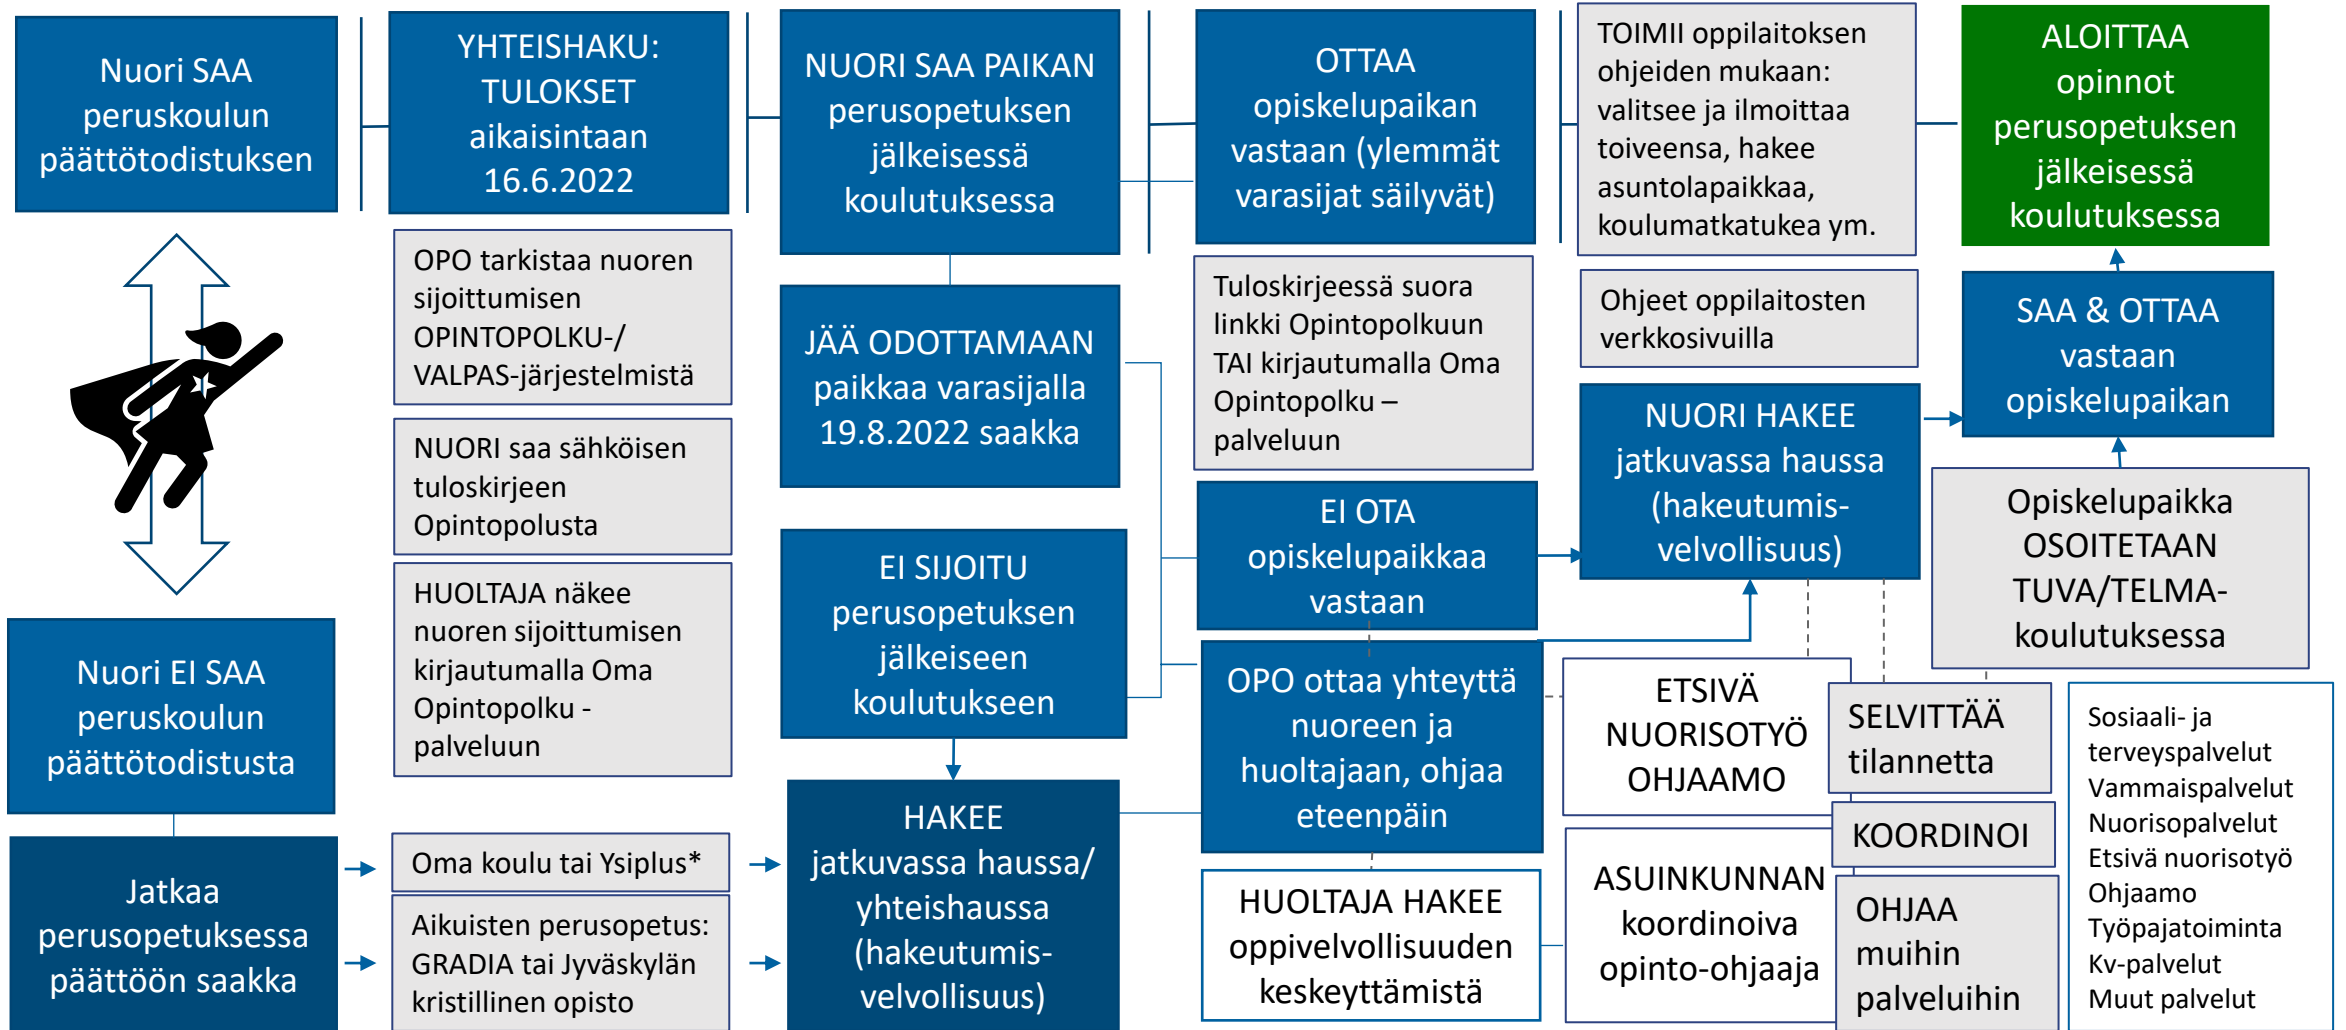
Nuori SAA peruskoulun päättötodistuksen

YHTEISHAKU: TULOKSET aikaisintaan 16.6.2022

NUORI SAA PAIKAN perusopetuksen jälkeisessä koulutuksessa

OTTAA opiskelupaikan vastaan (ylemmät varasijat säilyvät)

TOIMII oppilaitoksen ohjeiden mukaan: valitsee ja ilmoittaa toiveensa, hakee asuntolapaikkaa, koulumatkatukea ym.

ALOITTAA opinnot perusopetuksen jälkeisessä koulutuksessa

OPO tarkistaa nuoren sijoittumisen OPINTOPOLKU-/ VALPAS-järjestelmistä

NUORI saa sähköisen tuloskirjeen Opintopolusta

HUOLTAJA näkee nuoren sijoittumisen kirjautumalla Oma Opintopolku - palveluun

JÄÄ ODOTTAMAAN paikkaa varasijalla 19.8.2022 saakka

Tuloskirjeessä suora linkki Opintopolkuun TAI kirjautumalla Oma Opintopolku – palveluun

Ohjeet oppilaitosten verkkosivuilla

SAA & OTTAA vastaan opiskelupaikan

NUORI HAKEE jatkuvassa haussa (hakeutumis-velvollisuus)

EI SIJOITU perusopetuksen jälkeiseen koulutukseen

EI OTA opiskelupaikkaa vastaan

Opiskelupaikka OSOITETAAN TUVA/TELMA-koulutuksessa

Nuori EI SAA peruskoulun päättötodistusta

OPO ottaa yhteyttä nuoreen ja huoltajaan, ohjaa eteenpäin

ETSIVÄ NUORISOTYÖ OHJAAMO

SELVITTÄÄ tilannetta

KOORDINOI

Sosiaali- ja terveyspalvelut
Vammaispalvelut
Nuorisopalvelut
Etsivä nuorisotyö
Ohjaamo
Työpajatoiminta
Kv-palvelut
Muut palvelut

Jatkaa perusopetuksessa päättöön saakka

Oma koulu tai Ysiplus*

Aikuisten perusopetus: GRADIA tai Jyväskylän kristillinen opisto

HAKEE jatkuvassa haussa/ yhteishaussa (hakeutumis-velvollisuus)

HUOLTAJA HAKEE oppivelvollisuuden keskeyttämistä

ASUINKUNNAN koordinoiva opinto-ohjaaja

OHJAA muihin palveluihin